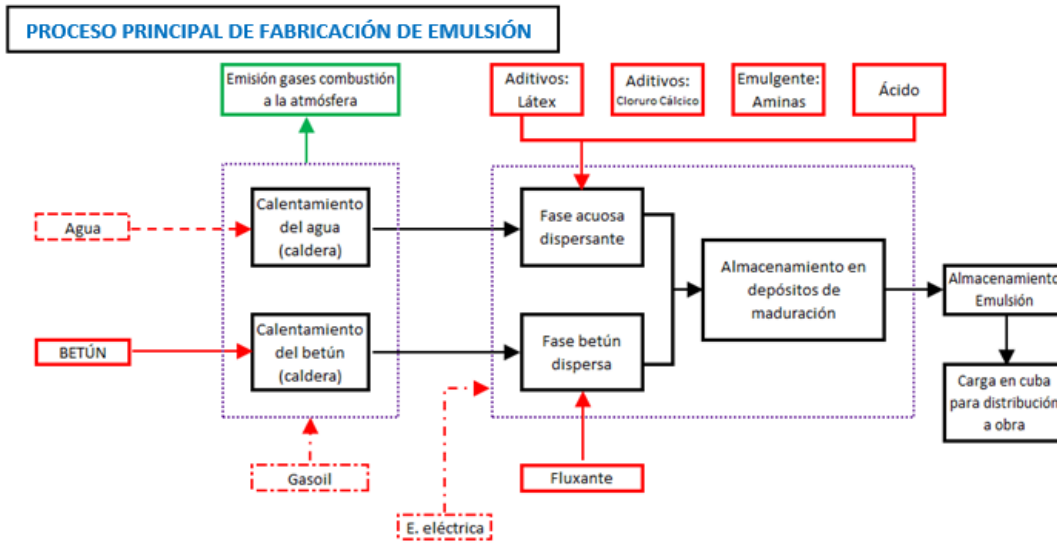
PROCESO PRINCIPAL DE FABRICACIÓN DE EMULSIÓN

Emisión gases combustión a la atmósfera

Aditivos: Látex

Aditivos: Cloruro Cálcico

Emulgente: Aminas

Ácido

Agua

Calentamiento del agua (caldera)

Fase acuosa dispersante

Almacenamiento en depósitos de maduración

Almacenamiento Emulsión

BETÚN

Calentamiento del betún (caldera)

Fase betún dispersa

Carga en cuba para distribución a obra

Gasoil

Fluxante

E. eléctrica